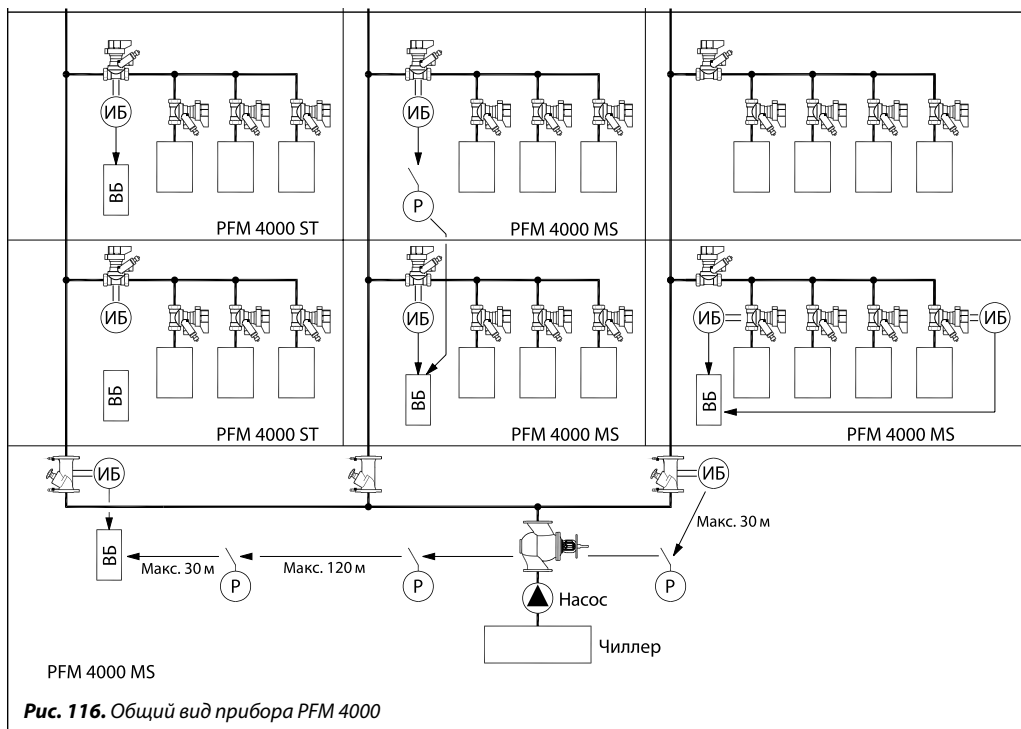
ИБ

ВБ

PFM 4000 ST

ИБ

Р

PFM 4000 MS

ИБ

ВБ

PFM 4000 ST

ИБ

ВБ

PFM 4000 MS

ИБ

ВБ

ИБ

PFM 4000 MS

ИБ

ИБ

ВБ

Макс. 30 м

Р

Макс. 120 м

Р

Макс. 30 м

Р

Насос

Чиллер

PFM 4000 MS

**Рис. 116.** *Общий вид прибора PFM 4000*